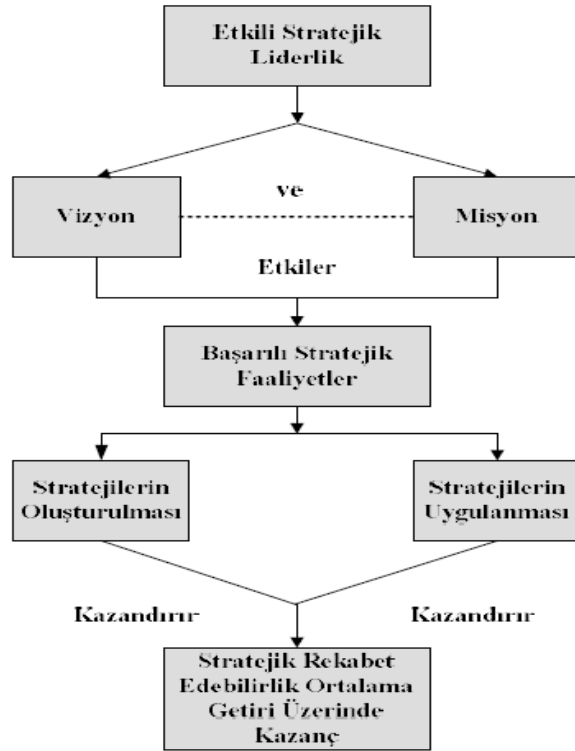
Etkili Stratejik Liderlik

Vizyon

ve

Misyon

Etkiler

Başarılı Stratejik Faaliyetler

Stratejilerin Oluşturulması

Stratejilerin Uygulanması

Kazandırır

Kazandırır

Stratejik Rekabet Edebilirlik Ortalama Getiri Üzerinde Kazanç